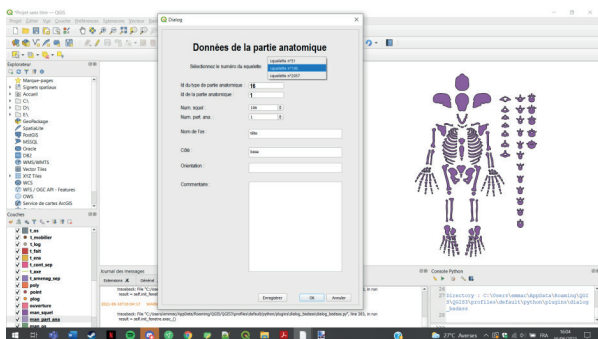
*Projet sans titre — QGIS

Projet Éditer Vue Couche Préférences Extensions Vecteur Raster

Explorateur

Marque-pages
Signets spatiaux
Accueil
C:\
D:\
E:\
GeoPackage
SpatiaLite
PostGIS
MSSQL
Oracle
DB2
WMS/WMTS
Vector Tiles
XYZ Tiles
WCS
WFS / OGC API - Features
OWS
Service de cartes ArcGIS

Couches

t_os
t_mobilier
t_log
t_fait
t_ens
t_cont_sep
t_axe
t_amenag_sep
poly
point
plog
ouverture
man_squel
man_part_ana
man_os

Dialog

Données de la partie anatomique

Sélectionnez le numéro du squelette
squelette n°51
squelette n°160
squelette n°2007

Id du lose de partie anatomique : 16
Id de la partie anatomique : 1
Num. squel : 186
Num. part. ana. : 1
Nom de l'os : tête
Côté : base
Orientation :
Commentaire :

Enregistrer
OK
Annuler

Journal des messages
Extensions
Général

Console Python
Directory : C:\Users\emmac\AppData\Roaming\QGIS\QGIS3\profiles\default\python\plugins\dialog_bedase

27°C Averses